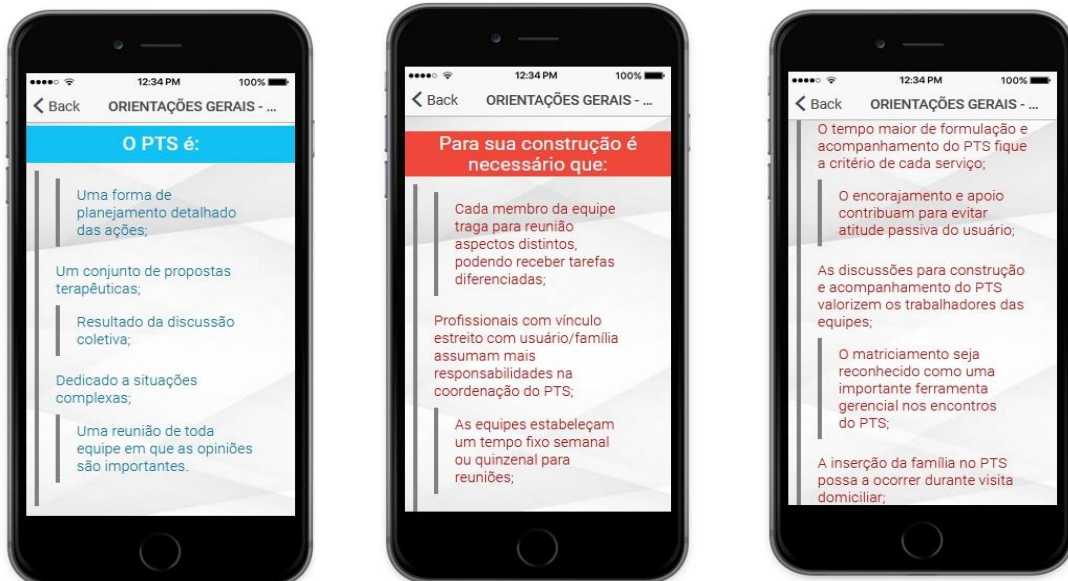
12:34 PM 100%

Back ORIENTAÇÕES GERAIS - ...

O PTS é:

Uma forma de planejamento detalhado das ações;

Um conjunto de propostas terapêuticas;

Resultado da discussão coletiva;

Dedicado a situações complexas;

Uma reunião de toda equipe em que as opiniões são importantes.

12:34 PM 100%

Back ORIENTAÇÕES GERAIS - ...

Para sua construção é necessário que:

Cada membro da equipe traga para reunião aspectos distintos, podendo receber tarefas diferenciadas;

Profissionais com vínculo estreito com usuário/família assumam mais responsabilidades na coordenação do PTS;

As equipes estabeleçam um tempo fixo semanal ou quinzenal para reuniões;

12:34 PM 100%

Back ORIENTAÇÕES GERAIS - ...

O tempo maior de formulação e acompanhamento do PTS fique a critério de cada serviço;

O encorajamento e apoio contribuam para evitar atitude passiva do usuário;

As discussões para construção e acompanhamento do PTS valorizem os trabalhadores das equipes;

O matriciamento seja reconhecido como uma importante ferramenta gerencial nos encontros do PTS;

A inserção da família no PTS possa a ocorrer durante visita domiciliar;